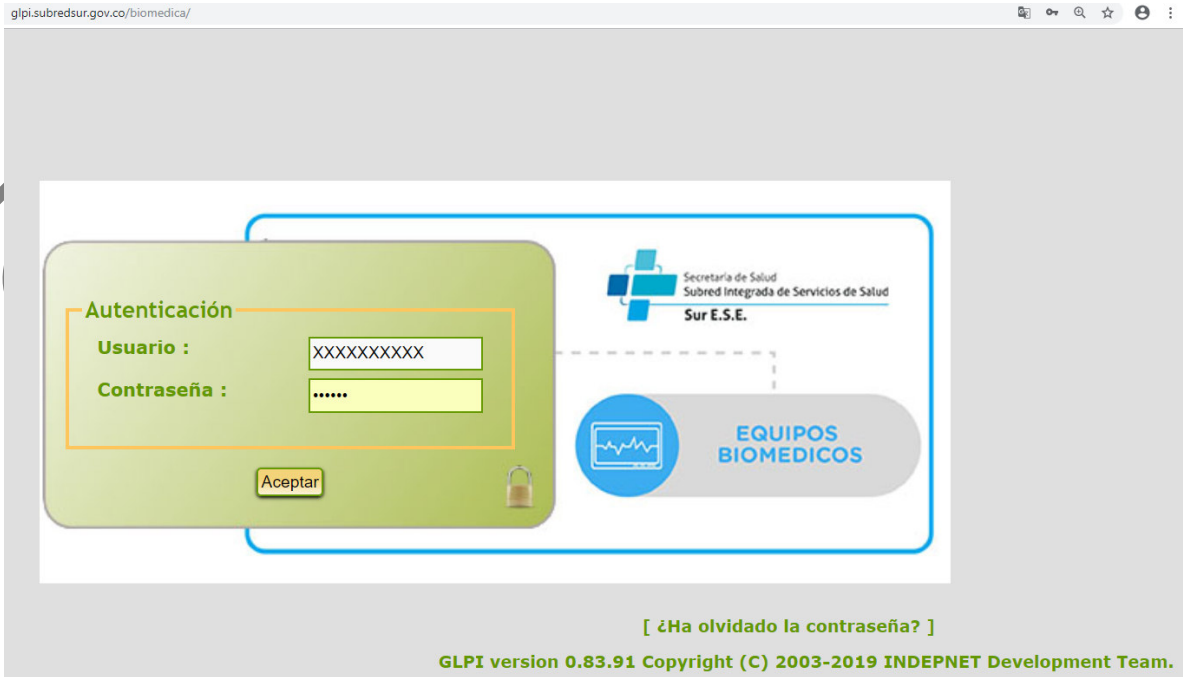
glpi.subredsur.gov.co/biomedica/

Autenticación

Usuario : XXXXXXXXXX

Contraseña : ••••••

Aceptar

Secretaría de Salud
Subred Integrada de Servicios de Salud
Sur E.S.E.

EQUIPOS BIOMEDICOS

[ ¿Ha olvidado la contraseña? ]

GLPI version 0.83.91 Copyright (C) 2003-2019 INDEPNET Development Team.